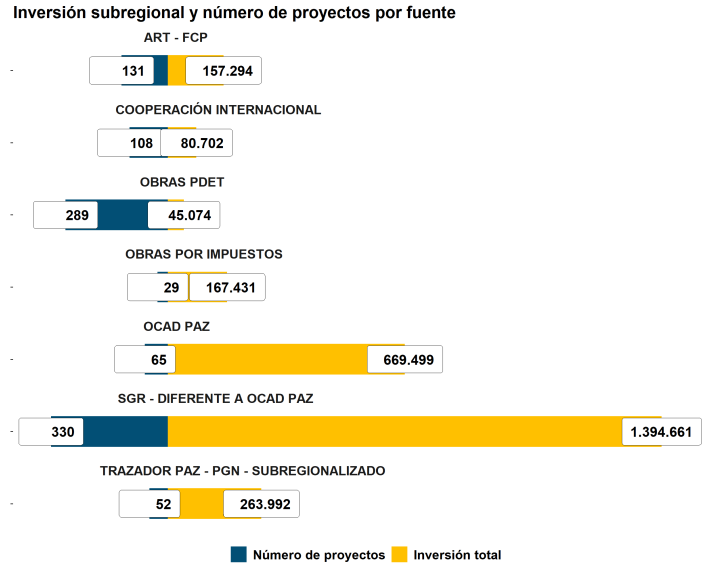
Inversión subregional y número de proyectos por fuente

ART - FCP
131 157.294

COOPERACIÓN INTERNACIONAL
108 80.702

OBRAS PDET
289 45.074

OBRAS POR IMPUESTOS
29 167.431

OCAD PAZ
65 669.499

SGR - DIFERENTE A OCAD PAZ
330 1.394.661

TRAZADOR PAZ - PGN - SUBREGIONALIZADO
52 263.992

Número de proyectos Inversión total